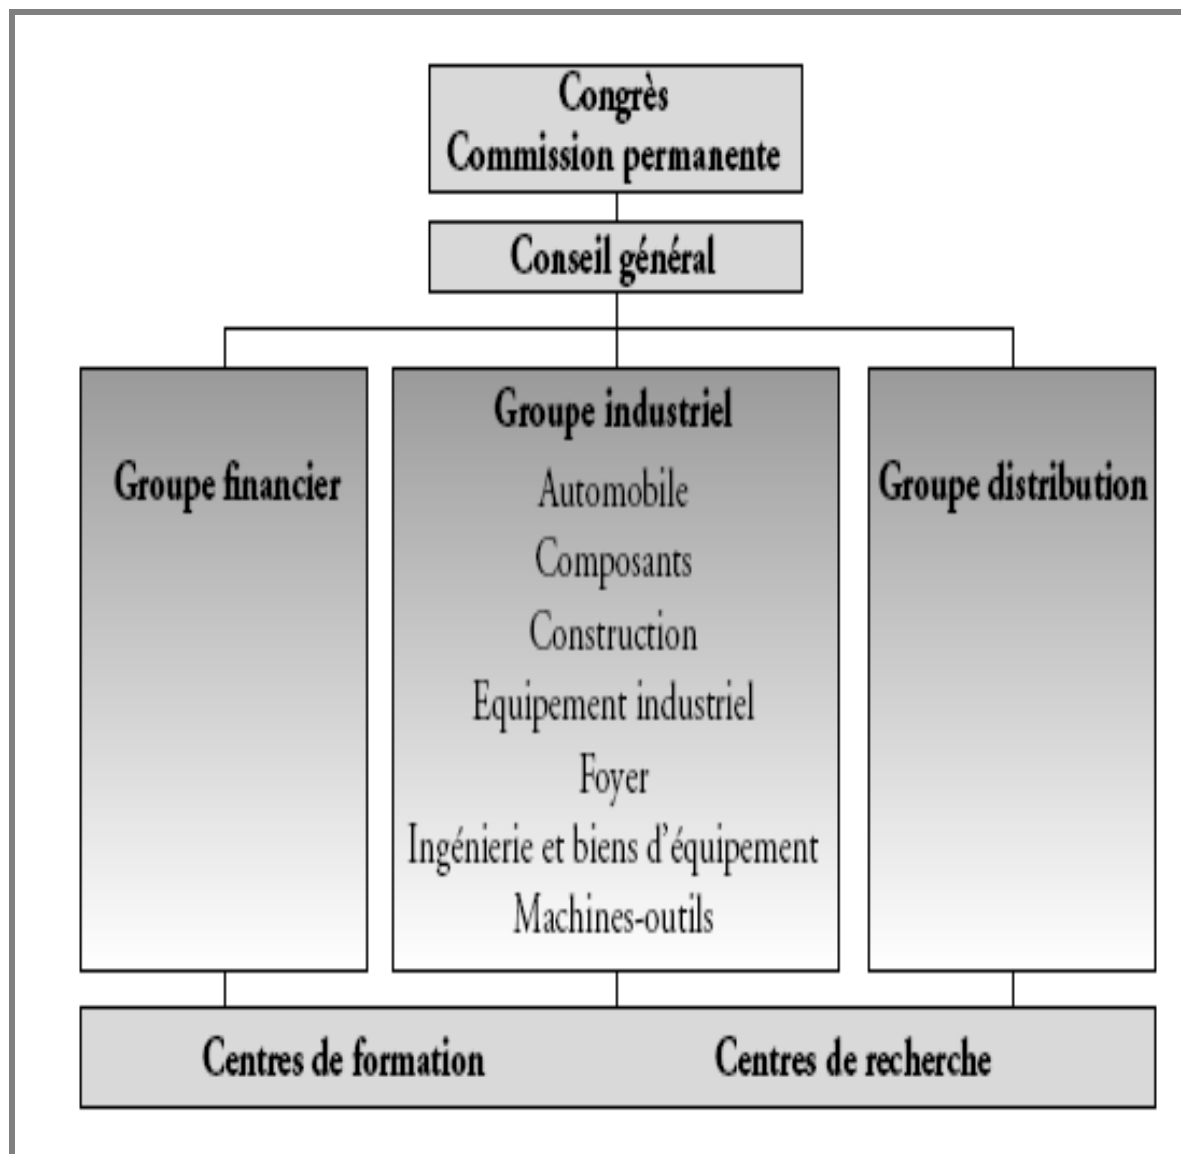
Congrès
Commission permanente

Conseil général

Groupe financier

Groupe industriel
Automobile
Composants
Construction
Equipement industriel
Foyer
Ingénierie et biens d'équipement
Machines-outils

Groupe distribution

Centres de formation

Centres de recherche